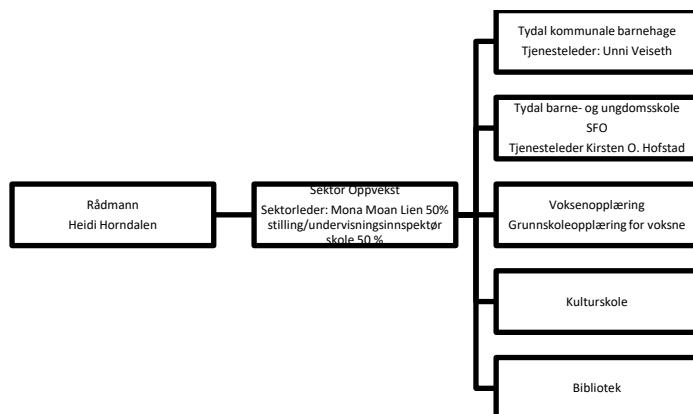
Rådmann
Heidi Horndalen

Sektor Oppvekst
Sektorleder: Mona Moan Lien 50% stilling/undervisningsinnspektør skole 50 %

Tydal kommunale barnehage
Tjenesteleder: Unni Veiseth

Tydal barne- og ungdomsskole
SFO
Tjenesteleder Kirsten O. Hofstad

Voksenopplæring
Grunnskoleopplæring for voksne

Kulturskole

Bibliotek